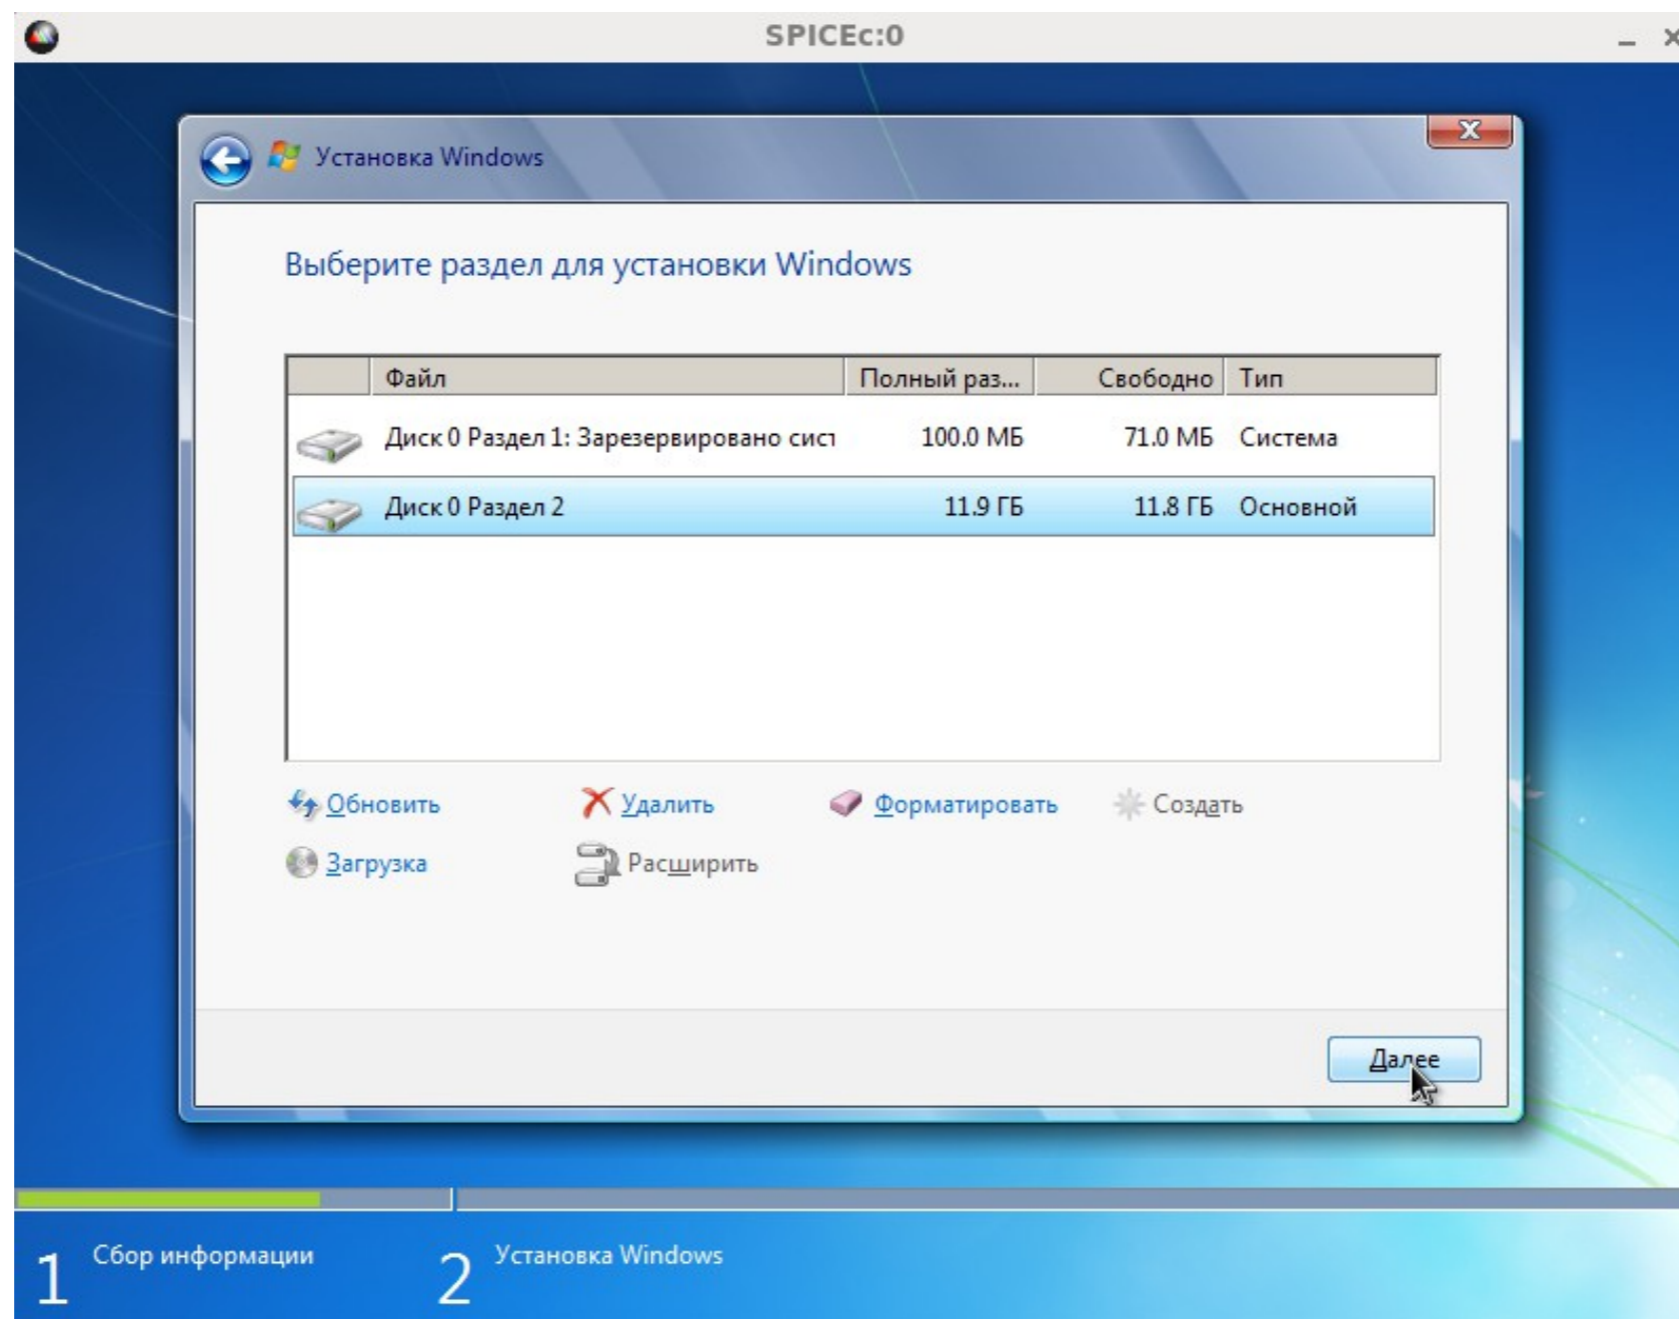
SPICEc:0

Установка Windows

Выберите раздел для установки Windows

| | Файл | Полный раз... | Свободно | Тип |
|---|---|---|---|---|
| | Диск 0 Раздел 1: Зарезервировано сист | 100.0 МБ | 71.0 МБ | Система |
| | Диск 0 Раздел 2 | 11.9 ГБ | 11.8 ГБ | Основной |

Обновить
Удалить
Форматировать
Создать
Загрузка
Расширить

Далее

1 Сбор информации
2 Установка Windows